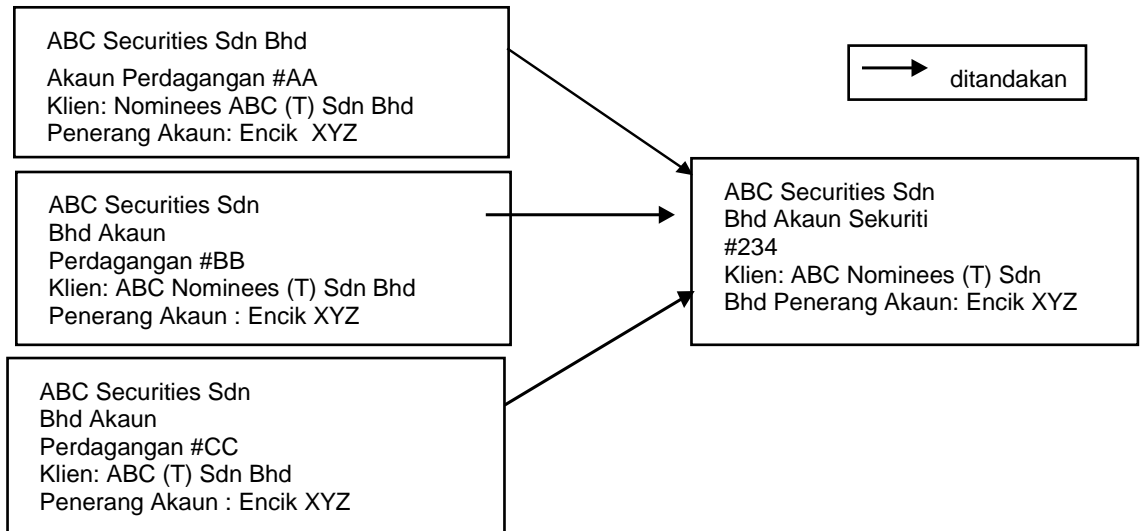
ABC Securities Sdn Bhd
Akaun Perdagangan #AA
Klien: Nominees ABC (T) Sdn Bhd
Penerang Akaun: Encik XYZ

ditandakan

ABC Securities Sdn
Bhd Akaun
Perdagangan #BB
Klien: ABC Nominees (T) Sdn Bhd
Penerang Akaun : Encik XYZ

ABC Securities Sdn
Bhd Akaun Sekuriti
#234
Klien: ABC Nominees (T) Sdn
Bhd Penerang Akaun: Encik XYZ

ABC Securities Sdn
Bhd Akaun
Perdagangan #CC
Klien: ABC (T) Sdn Bhd
Penerang Akaun : Encik XYZ